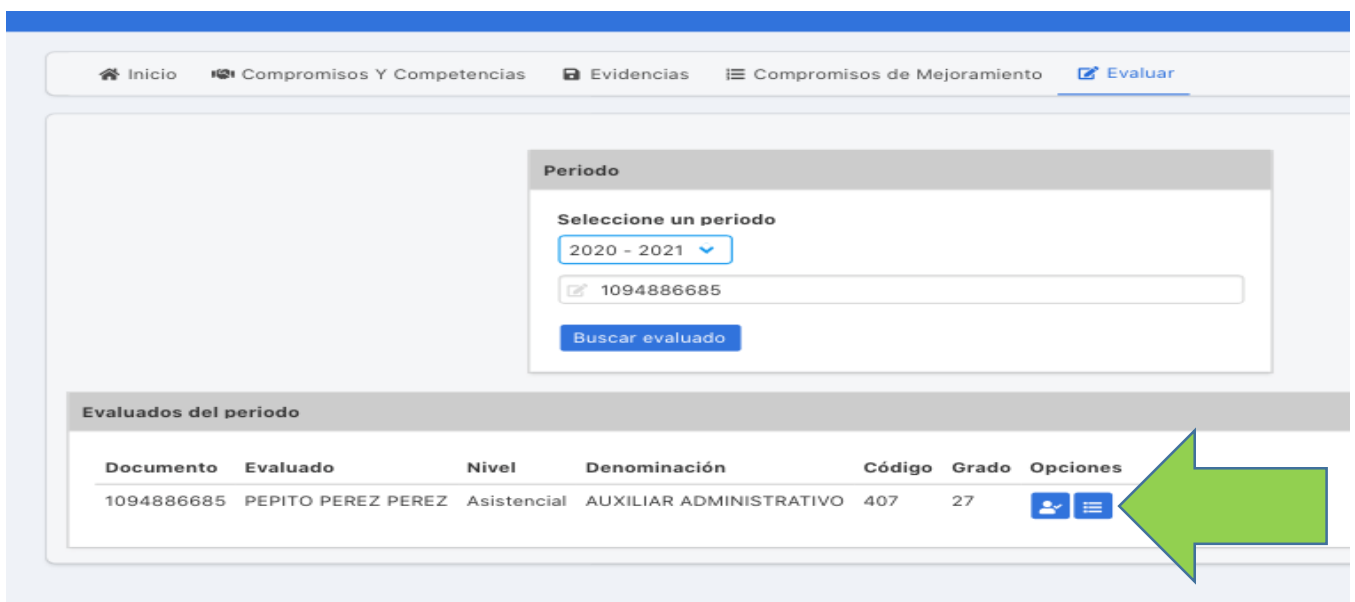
Inicio Compromisos Y Competencias Evidencias Compromisos de Mejoramiento Evaluar

Periodo

Seleccione un periodo

2020 - 2021

1094886685

Buscar evaluado

Evaluados del periodo

| Documento | Evaluado | Nivel | Denominación | Código | Grado | Opciones |
|---|---|---|---|---|---|---|
| 1094886685 | PEPITO PEREZ PEREZ | Asistencial | AUXILIAR ADMINISTRATIVO | 407 | 27 | |